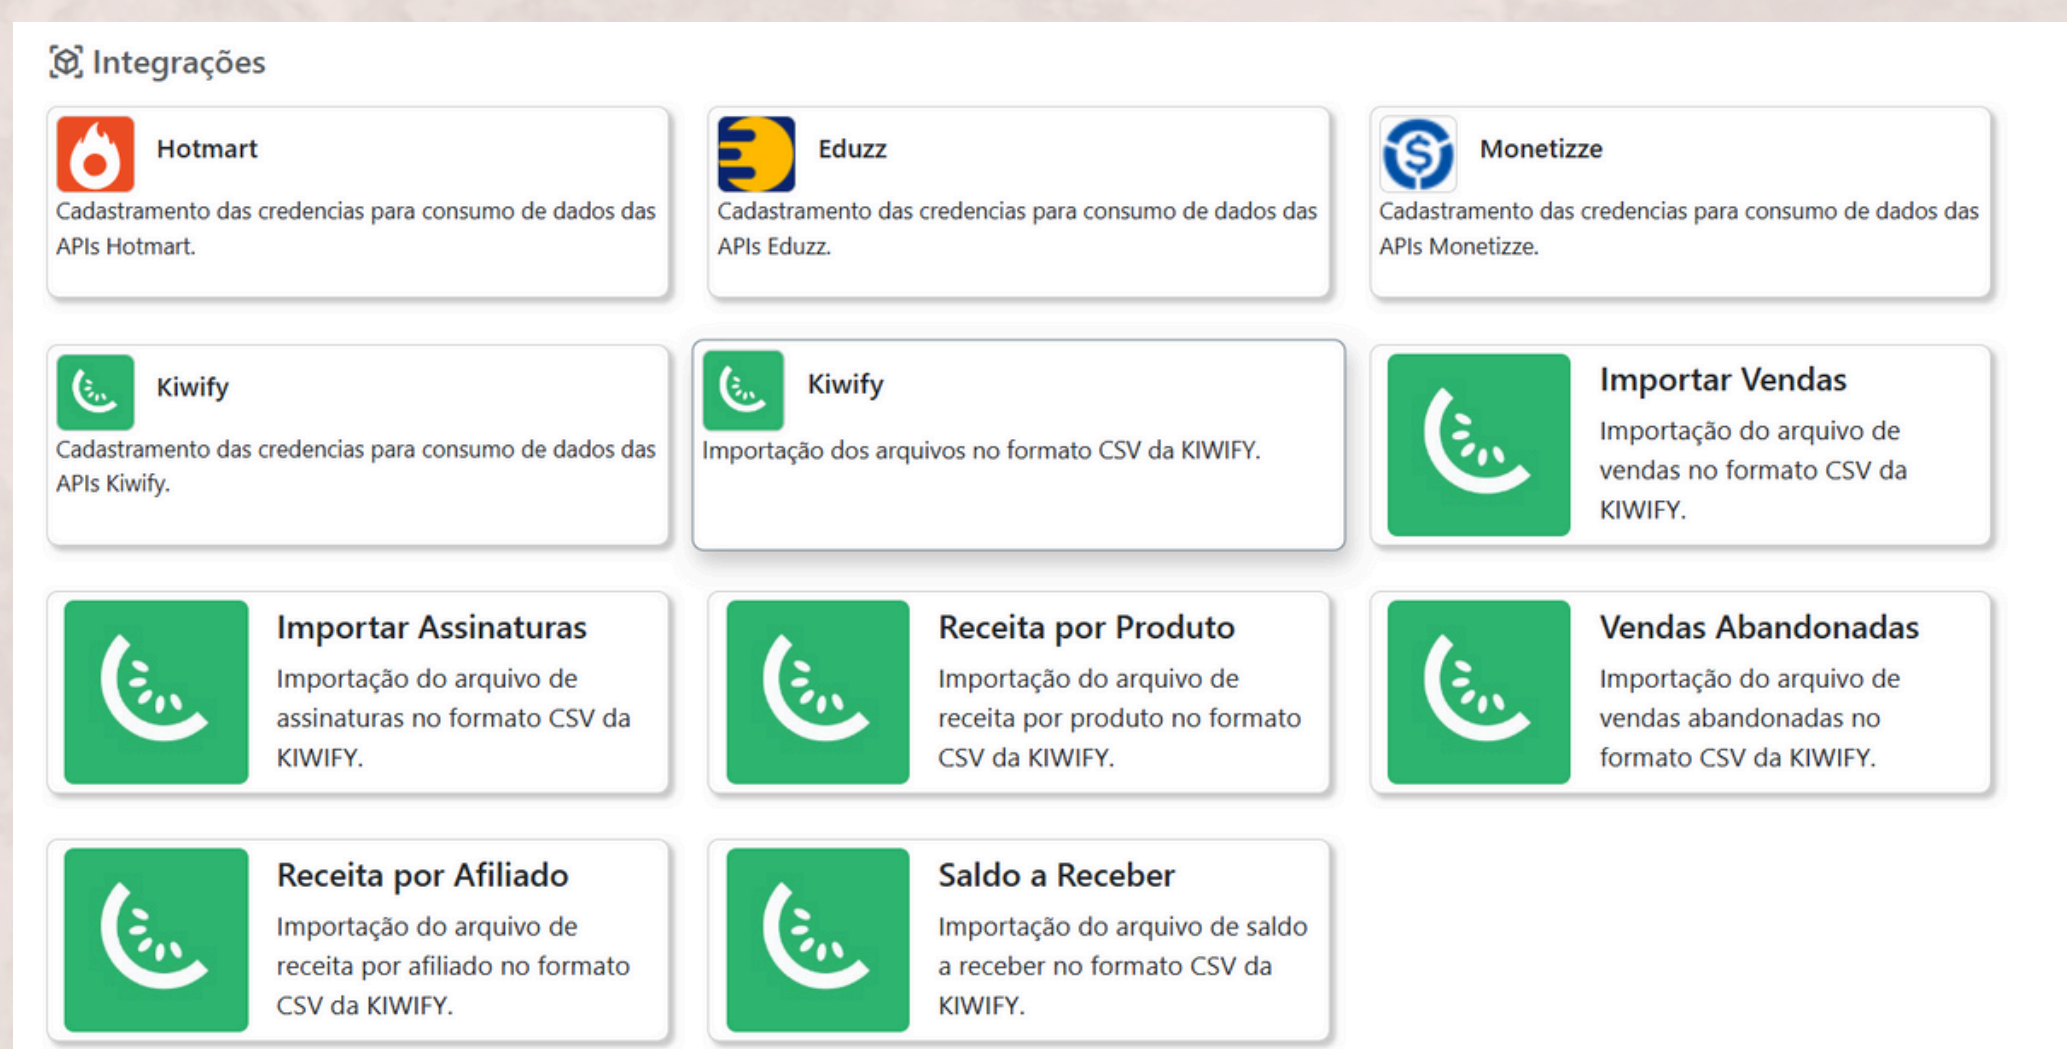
Integrações

Hotmart
Cadastramento das credencias para consumo de dados das APIs Hotmart.

Eduzz
Cadastramento das credencias para consumo de dados das APIs Eduzz.

Monetizze
Cadastramento das credencias para consumo de dados das APIs Monetizze.

Kiwify
Cadastramento das credencias para consumo de dados das APIs Kiwify.

Kiwify
Importação dos arquivos no formato CSV da KIWIFY.

Importar Vendas
Importação do arquivo de vendas no formato CSV da KIWIFY.

Importar Assinaturas
Importação do arquivo de assinaturas no formato CSV da KIWIFY.

Receita por Produto
Importação do arquivo de receita por produto no formato CSV da KIWIFY.

Vendas Abandonadas
Importação do arquivo de vendas abandonadas no formato CSV da KIWIFY.

Receita por Afiliado
Importação do arquivo de receita por afiliado no formato CSV da KIWIFY.

Saldo a Receber
Importação do arquivo de saldo a receber no formato CSV da KIWIFY.